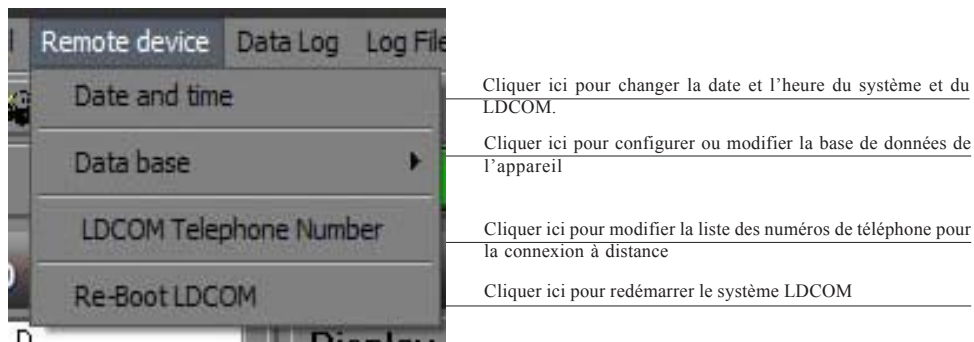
Remote device Data Log Log File

Date and time

Data base

LDCOM Telephone Number

Re-Boot LDCOM

Cliquer ici pour changer la date et l'heure du système et du LDCOM.

Cliquer ici pour configurer ou modifier la base de données de l'appareil

Cliquer ici pour modifier la liste des numéros de téléphone pour la connexion à distance

Cliquer ici pour redémarrer le système LDCOM